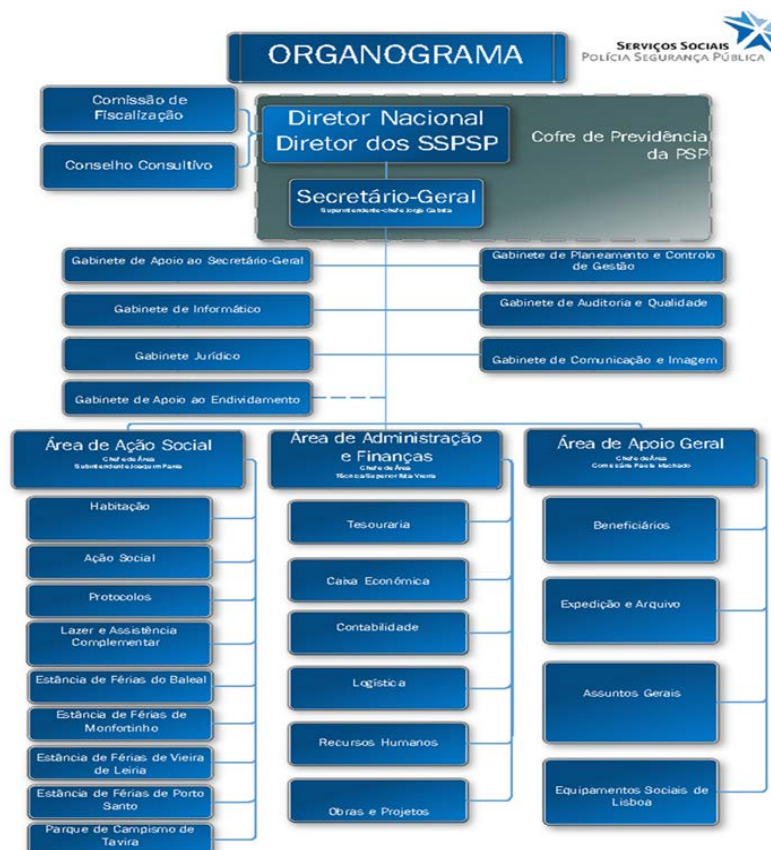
ORGANOGRAMA

SERVIÇOS SOCIAIS
POLÍCIA SEGURANÇA PÚBLICA

Comissão de Fiscalização

Conselho Consultivo

Diretor Nacional
Diretor dos SSPSP

Cofre de Previdência da PSP

Secretário-Geral
Superintendente-chefe Jorge Cabrita

Gabinete de Apoio ao Secretário-Geral

Gabinete de Planeamento e Controlo de Gestão

Gabinete de Informático

Gabinete de Auditoria e Qualidade

Gabinete Jurídico

Gabinete de Comunicação e Imagem

Gabinete de Apoio ao Endividamento

Área de Ação Social
Chefe de Área
Subintendente Joaquim Faria

Habitação

Ação Social

Protocolos

Lazer e Assistência Complementar

Estância de Férias do Baleal

Estância de Férias de Monfortinho

Estância de Férias de Vieira de Leiria

Estância de Férias de Porto Santo

Parque de Campismo de Tavira

Área de Administração e Finanças
Chefe de Área
Técnica Superior Rita Vieira

Tesouraria

Caixa Económica

Contabilidade

Logística

Recursos Humanos

Obras e Projetos

Área de Apoio Geral
Chefe de Área
Comissário Paulo Machado

Beneficiários

Expedição e Arquivo

Assuntos Gerais

Equipamentos Sociais de Lisboa